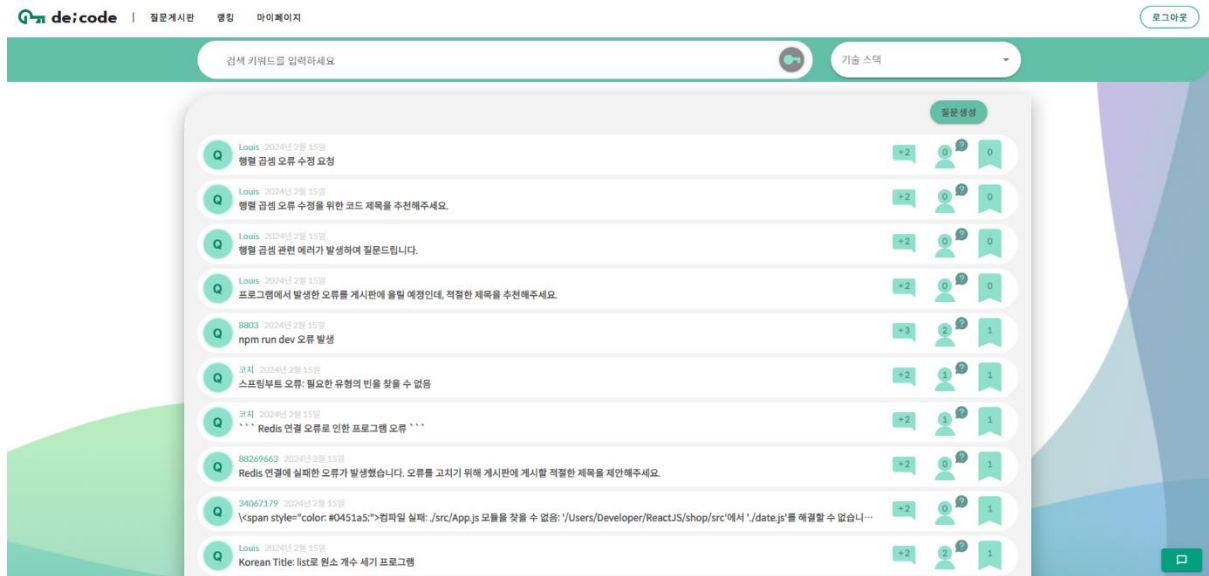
de:code | 질문게시판 랭킹 마이페이지

로그아웃

검색 키워드를 입력하세요

기술 스택

질문생성

Q Louis 2024년 2월 15일
행렬 곱셈 오류 수정 요청
+2 0 0

Q Louis 2024년 2월 15일
행렬 곱셈 오류 수정을 위한 코드 제목을 추천해주세요.
+2 0 0

Q Louis 2024년 2월 15일
행렬 곱셈 관련 에러가 발생하여 질문드립니다.
+2 0 0

Q Louis 2024년 2월 15일
프로그램에서 발생한 오류를 게시판에 올릴 예정인데, 적절한 제목을 추천해주세요.
+2 0 0

Q 8803 2024년 2월 15일
npm run dev 오류 발생
+3 2 1

Q 코치 2024년 2월 15일
스프링부트 오류: 필요한 유형의 빈을 찾을 수 없음
+2 1 1

Q 코치 2024년 2월 15일
``` Redis 연결 오류로 인한 프로그램 오류 ```
+2 1 1

Q 88269663 2024년 2월 15일
Redis 연결에 실패한 오류가 발생했습니다. 오류를 고치기 위해 게시판에 게시할 적절한 제목을 제안해주세요.
+2 0 1

Q 34067179 2024년 2월 15일
\<span style="color: #0451a5;">컴파일 실패: ./src/App.js 모듈을 찾을 수 없음: '/Users/Developer/ReactJS/shop/src'에서 './date.js'를 해결할 수 없습니…
+2 0 1

Q Louis 2024년 2월 15일
Korean Title: list로 원소 개수 세기 프로그램
+2 2 1